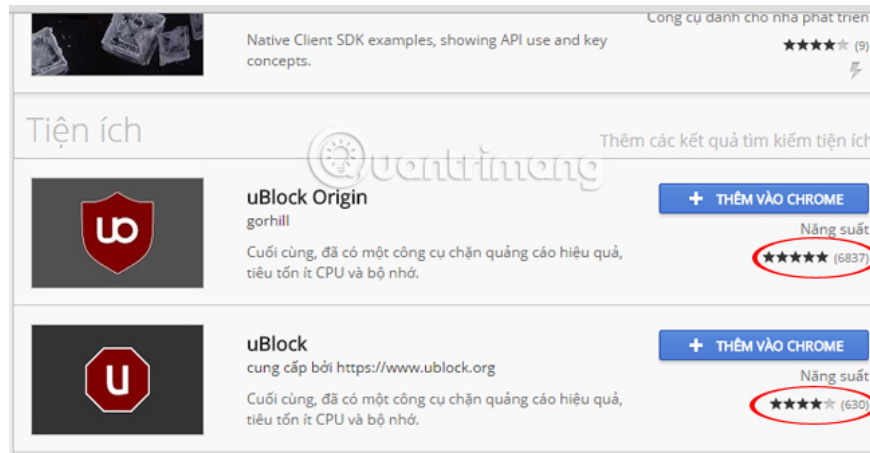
Công cụ dành cho nhà phát triển

Native Client SDK examples, showing API use and key concepts.

★★★★★ (9)

Tiện ích

Thêm các kết quả tìm kiếm tiện ích

Quantrimang

uBlock Origin
gorhill
Cuối cùng, đã có một công cụ chặn quảng cáo hiệu quả, tiêu tốn ít CPU và bộ nhớ.

+ THÊM VÀO CHROME
Năng suất
★★★★★ (6837)

uBlock
cung cấp bởi https://www.ublock.org
Cuối cùng, đã có một công cụ chặn quảng cáo hiệu quả, tiêu tốn ít CPU và bộ nhớ.

+ THÊM VÀO CHROME
Năng suất
★★★★★ (630)